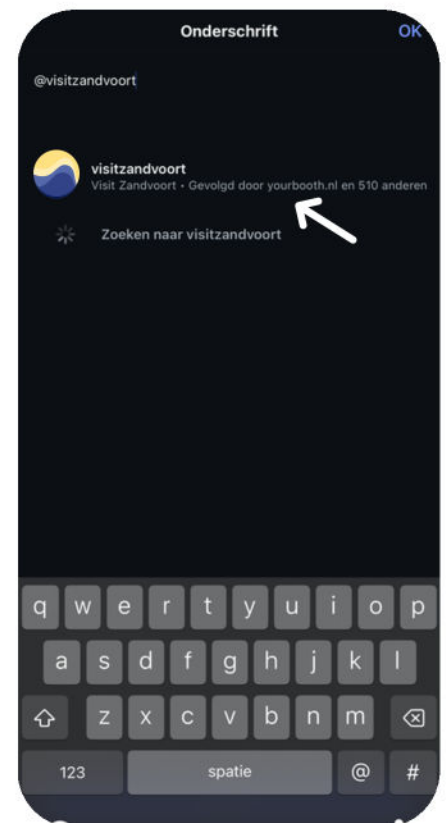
Onderschrift
OK

@visitzandvoort

visitzandvoort
Visit Zandvoort • Gevolgd door yourbooth.nl en 510 anderen

Zoeken naar visitzandvoort

q w e r t y u i o p
a s d f g h j k l
z x c v b n m
123
spatie
@
#